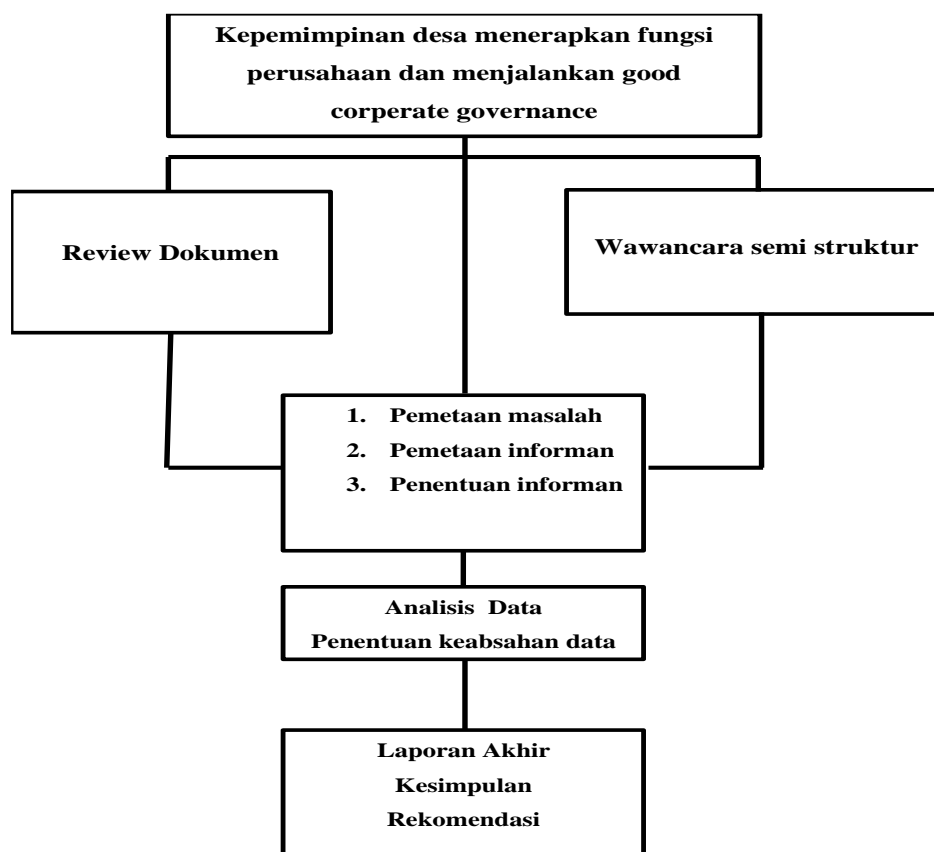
Kepemimpinan desa menerapkan fungsi perusahaan dan menjalankan good corperate governance

Review Dokumen

Wawancara semi struktur

1. Pemetaan masalah
2. Pemetaan informan
3. Penentuan informan

Analisis Data
Penentuan keabsahan data

Laporan Akhir
Kesimpulan
Rekomendasi